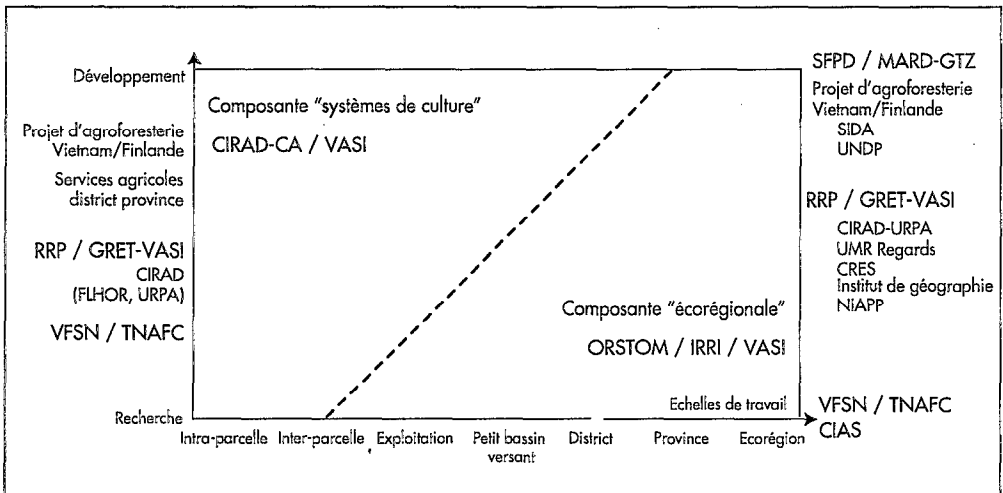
Développement

Projet d'agroforesterie Vietnam/Finlande

Services agricoles district province

RRP / GRET-VASI
CIRAD (FLHOR, URPA)

VFSN / TNAFC

Recherche

Composante "systèmes de culture"

CIRAD-CA / VASI

Composante "écorégionale"

ORSTOM / IRRI / VASI

Echelles de travail

Intra-parcelle Inter-parcelle Exploitation Petit bassin versant District Province Ecorégion

SFPD / MARD-GTZ
Projet d'agroforesterie Vietnam/Finlande
SIDA
UNDP

RRP / GRET-VASI
CIRAD-URPA
UMR Regards
CRES
Institut de géographie
NiAPP

VFSN / TNAFC
CIAS